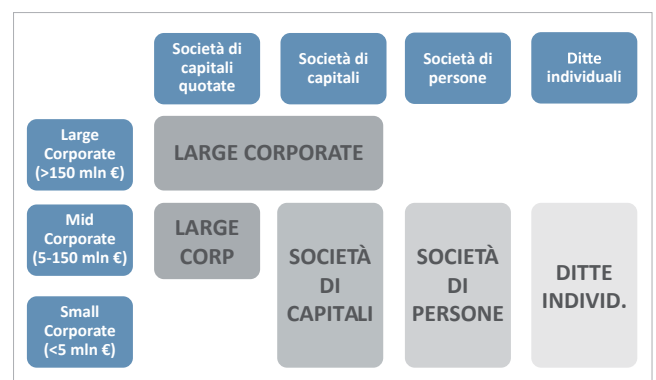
Società di capitali quotate

Società di capitali

Società di persone

Ditte individuali

Large Corporate (>150 mln €)

LARGE CORPORATE

Mid Corporate (5-150 mln €)

LARGE CORP

SOCIETÀ DI CAPITALI

SOCIETÀ DI PERSONE

DITTE INDIVID.

Small Corporate (<5 mln €)